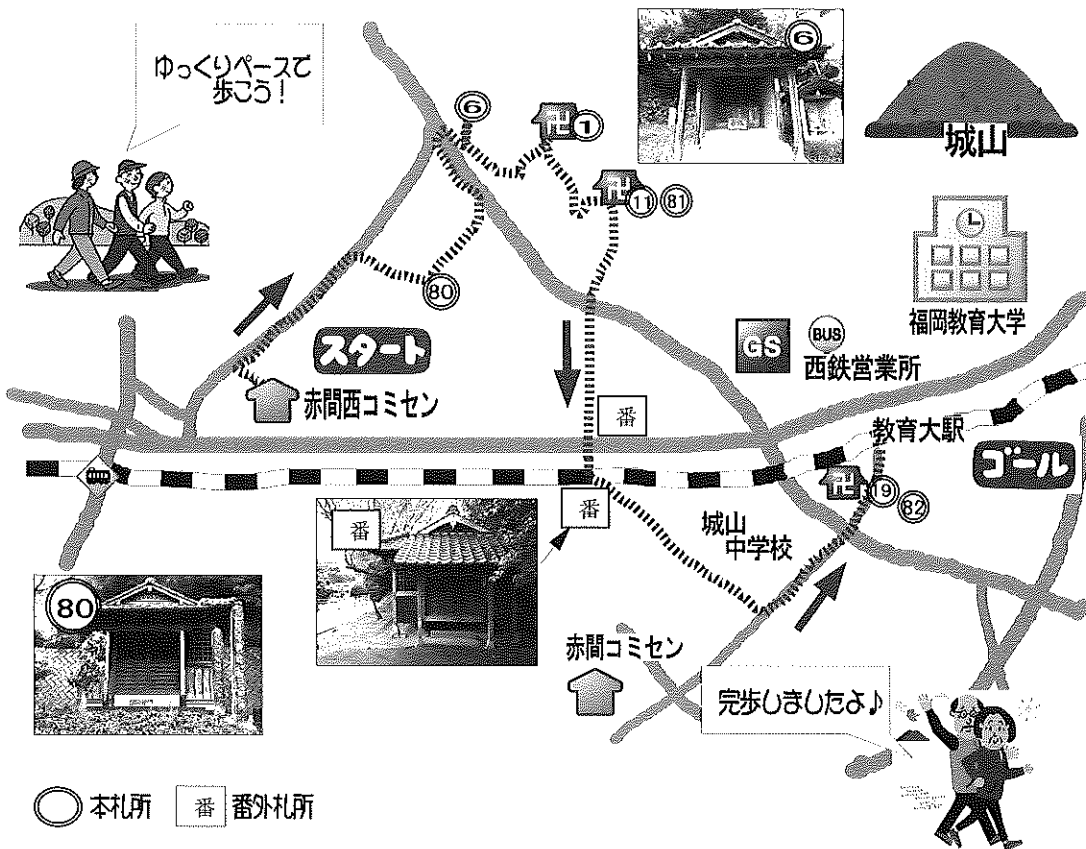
ゆっくりペースで歩こう！

⑥

⑥

卍①

城山

卍⑪ ㊶

福岡教育大学

⑳

スタート

GS BUS 西鉄営業所

赤間西コミセン

番

教育大駅

ゴール

卍⑲ ㊷

番

番

城山中学校

⑳

赤間コミセン

完歩しきしたよ♪

本札所 番 番外札所